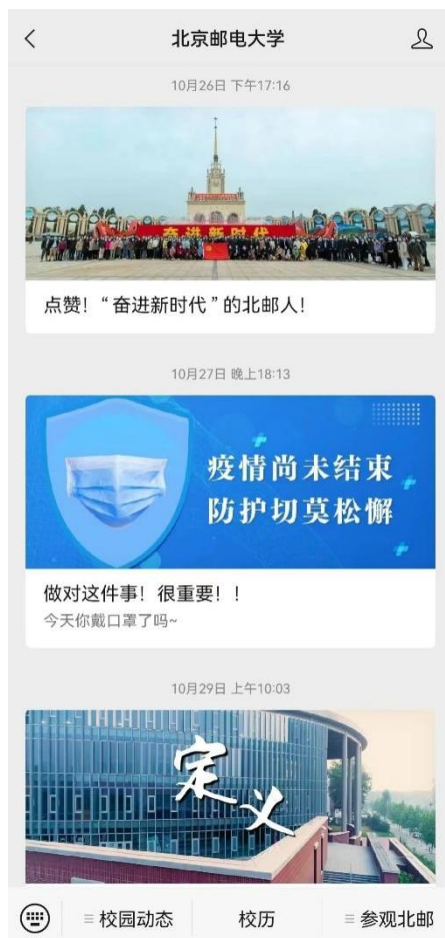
北京邮电大学

10月26日 下午17:16

奋进新时代

点赞！“奋进新时代”的北邮人！

10月27日 晚上18:13

疫情尚未结束
防护切莫松懈

做对这件事！很重要！！
今天你戴口罩了吗~

10月29日 上午10:03

宋义

≡ 校园动态　校历　≡ 参观北邮